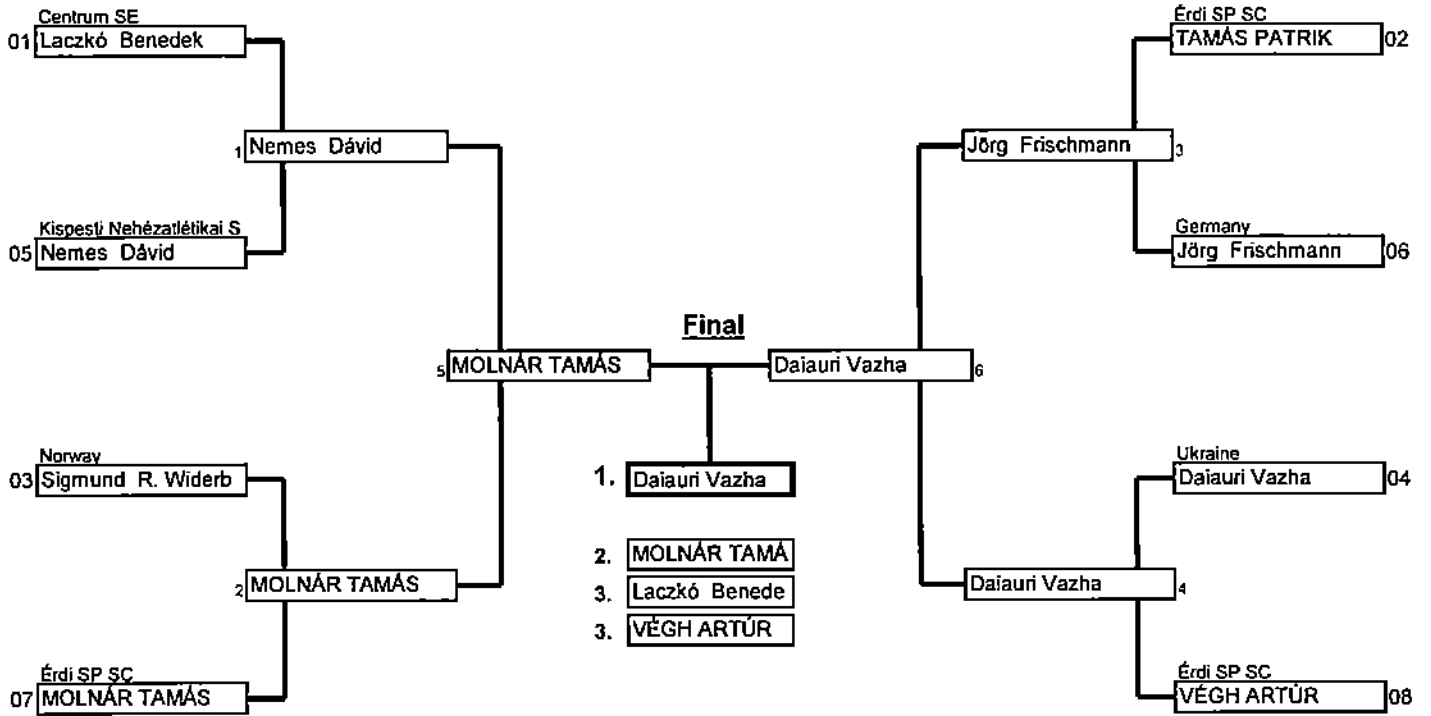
Centrum SE
01 Laczkó Benedek

1 Nemes Dávid

Kispesti Nehézatlétikai S
05 Nemes Dávid

Norway
03 Sigmund R. Widerb

2 MOLNÁR TAMÁS

Érdi SP SC
07 MOLNÁR TAMÁS

5 MOLNÁR TAMÁS

Final

Daiauri Vazha 6

1. Daiauri Vazha

2. MOLNÁR TAMÁ
3. Laczkó Benede
3. VÉGH ARTÚR

Érdi SP SC
TAMÁS PATRIK 02

Jörg Frischmann 3

Germany
Jörg Frischmann 06

Ukraine
Daiauri Vazha 04

Daiauri Vazha 4

Érdi SP SC
VÉGH ARTÚR 08